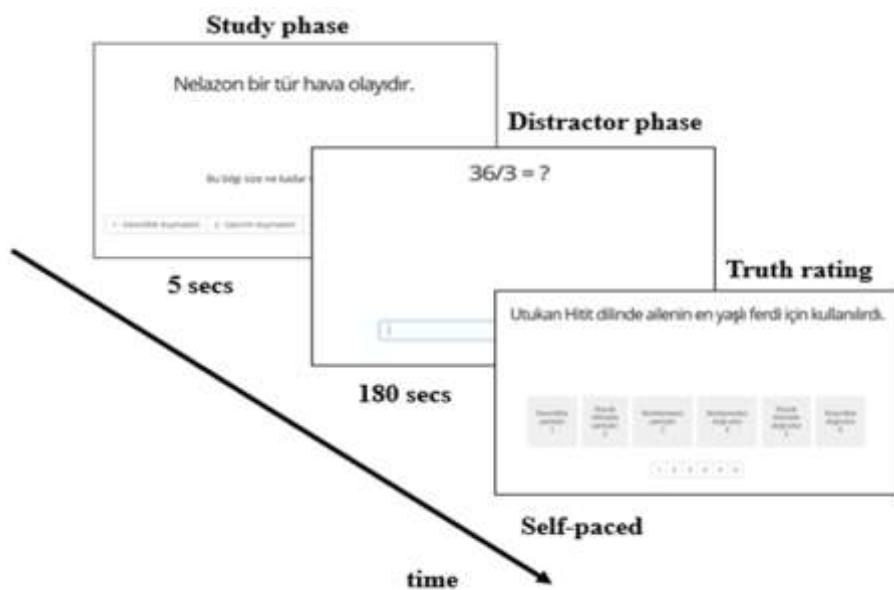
Study phase

Nelazon bir tür hava olayıdır.

Bu bilgi size ne kadar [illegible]

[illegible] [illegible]

5 secs

Distractor phase

36/3 = ?

180 secs

Truth rating

Utukan Hitit dilinde ailenin en yaşlı ferdi için kullanılırdı.

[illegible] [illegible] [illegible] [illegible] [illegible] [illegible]

Self-paced

time